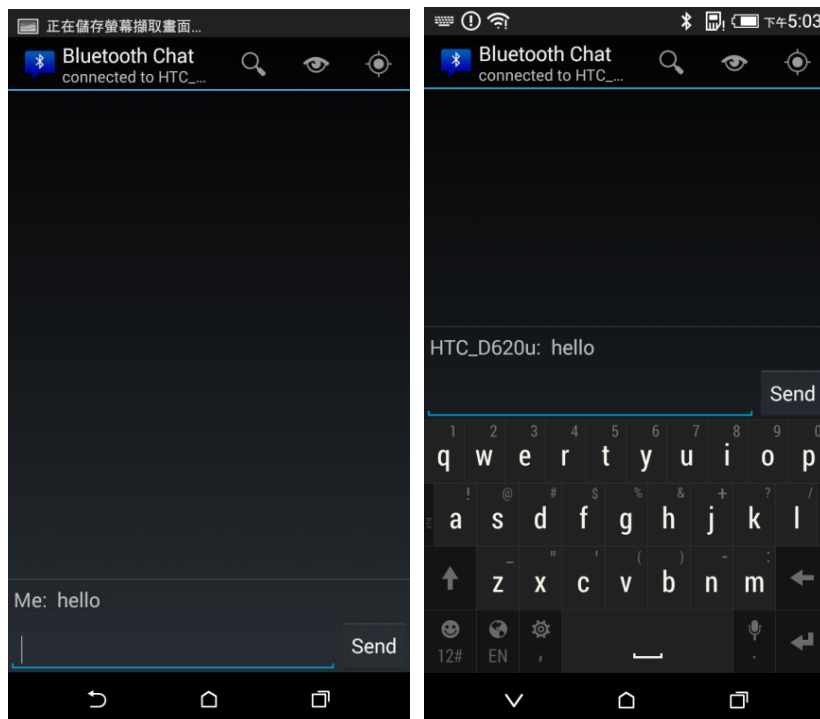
正在儲存螢幕擷取畫面...

Bluetooth Chat
connected to HTC_...

Me: hello

Send

下午5:03

Bluetooth Chat
connected to HTC_...

HTC_D620u: hello

Send

1 2 3 4 5 6 7 8 9 0
q w e r t y u i o p
! @ # $ % & + ? /
a s d f g h j k l
_ " ' ( ) - :
z x c v b n m
12# EN ,